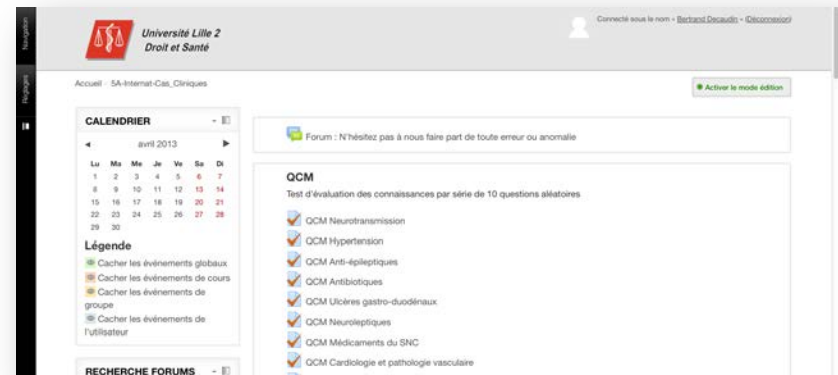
Navigation

Réglages

Université Lille 2
Droit et Santé

Connecté sous le nom « Bertrand Decaudin » (Déconnexion)

Accueil › 5A-Internat-Cas_Cliniques

Activer le mode édition

CALENDRIER

avril 2013

| Lu | Ma | Me | Je | Ve | Sa | Di |
|---|---|---|---|---|---|---|
| 1 | 2 | 3 | 4 | 5 | 6 | 7 |
| 8 | 9 | 10 | 11 | 12 | 13 | 14 |
| 15 | 16 | 17 | 18 | 19 | 20 | 21 |
| 22 | 23 | 24 | 25 | 26 | 27 | 28 |
| 29 | 30 | | | | | |

Légende

Cacher les événements globaux
Cacher les événements de cours
Cacher les événements de groupe
Cacher les événements de l'utilisateur

RECHERCHE FORUMS

Forum : N'hésitez pas à nous faire part de toute erreur ou anomalie

QCM

Test d'évaluation des connaissances par série de 10 questions aléatoires

QCM Neurotransmission
QCM Hypertension
QCM Anti-épileptiques
QCM Antibiotiques
QCM Ulcères gastro-duodénaux
QCM Neuroleptiques
QCM Médicaments du SNC
QCM Cardiologie et pathologie vasculaire